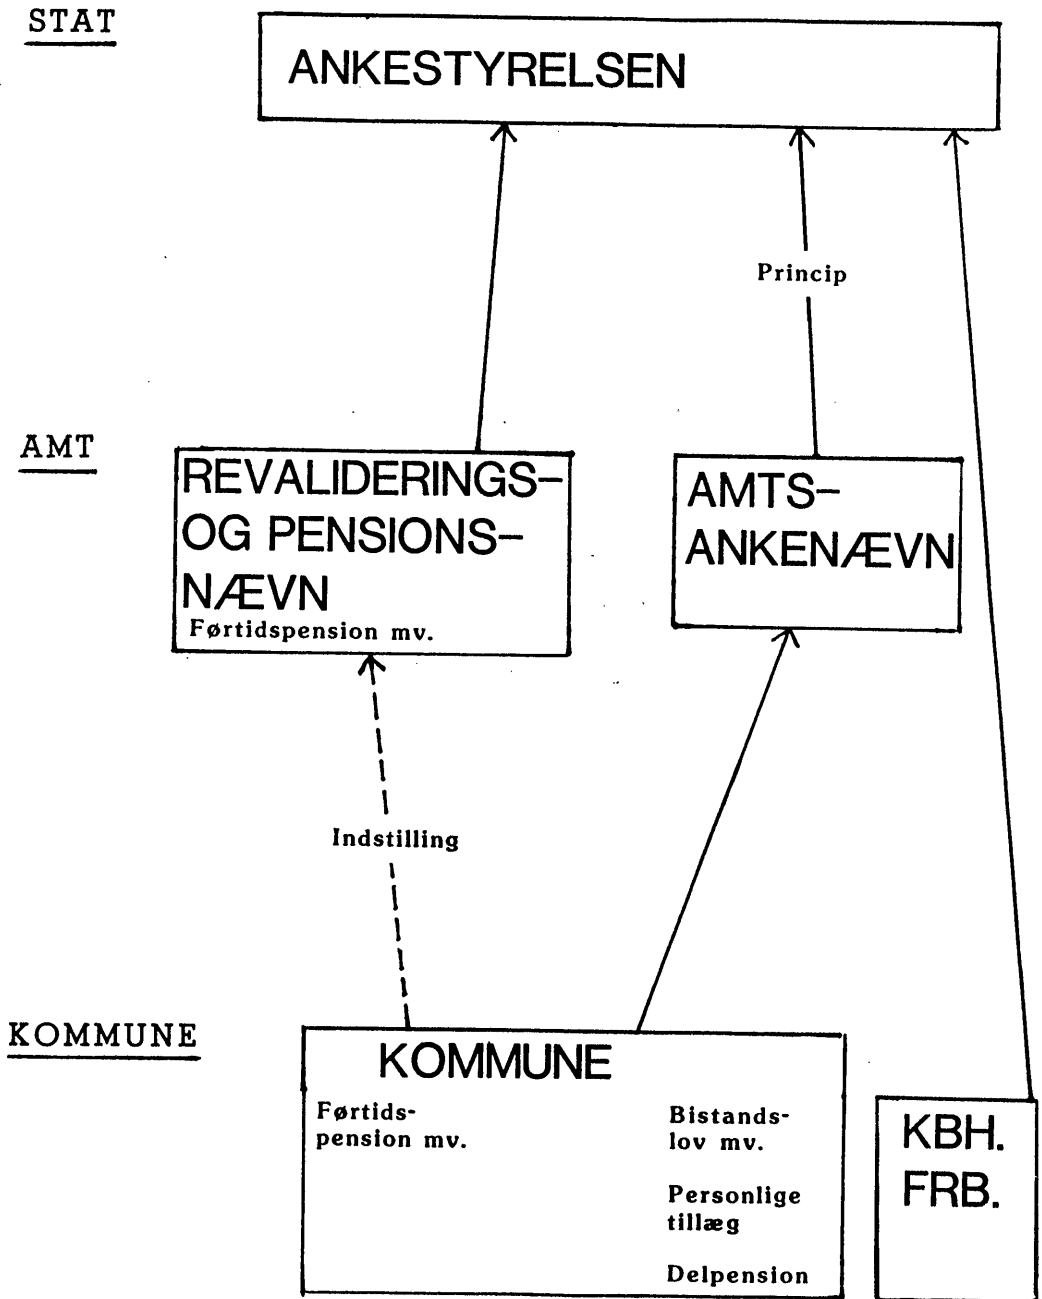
STAT

ANKESTYRELSEN

Princip

AMT

REVALIDERINGS- OG PENSIONSNÆVN
Førtidspension mv.

AMTSANKENÆVN

Indstilling

KOMMUNE

KOMMUNE
Førtidspension mv.
Bistandslov mv.
Personlige tillæg
Delpension

KBH. FRB.